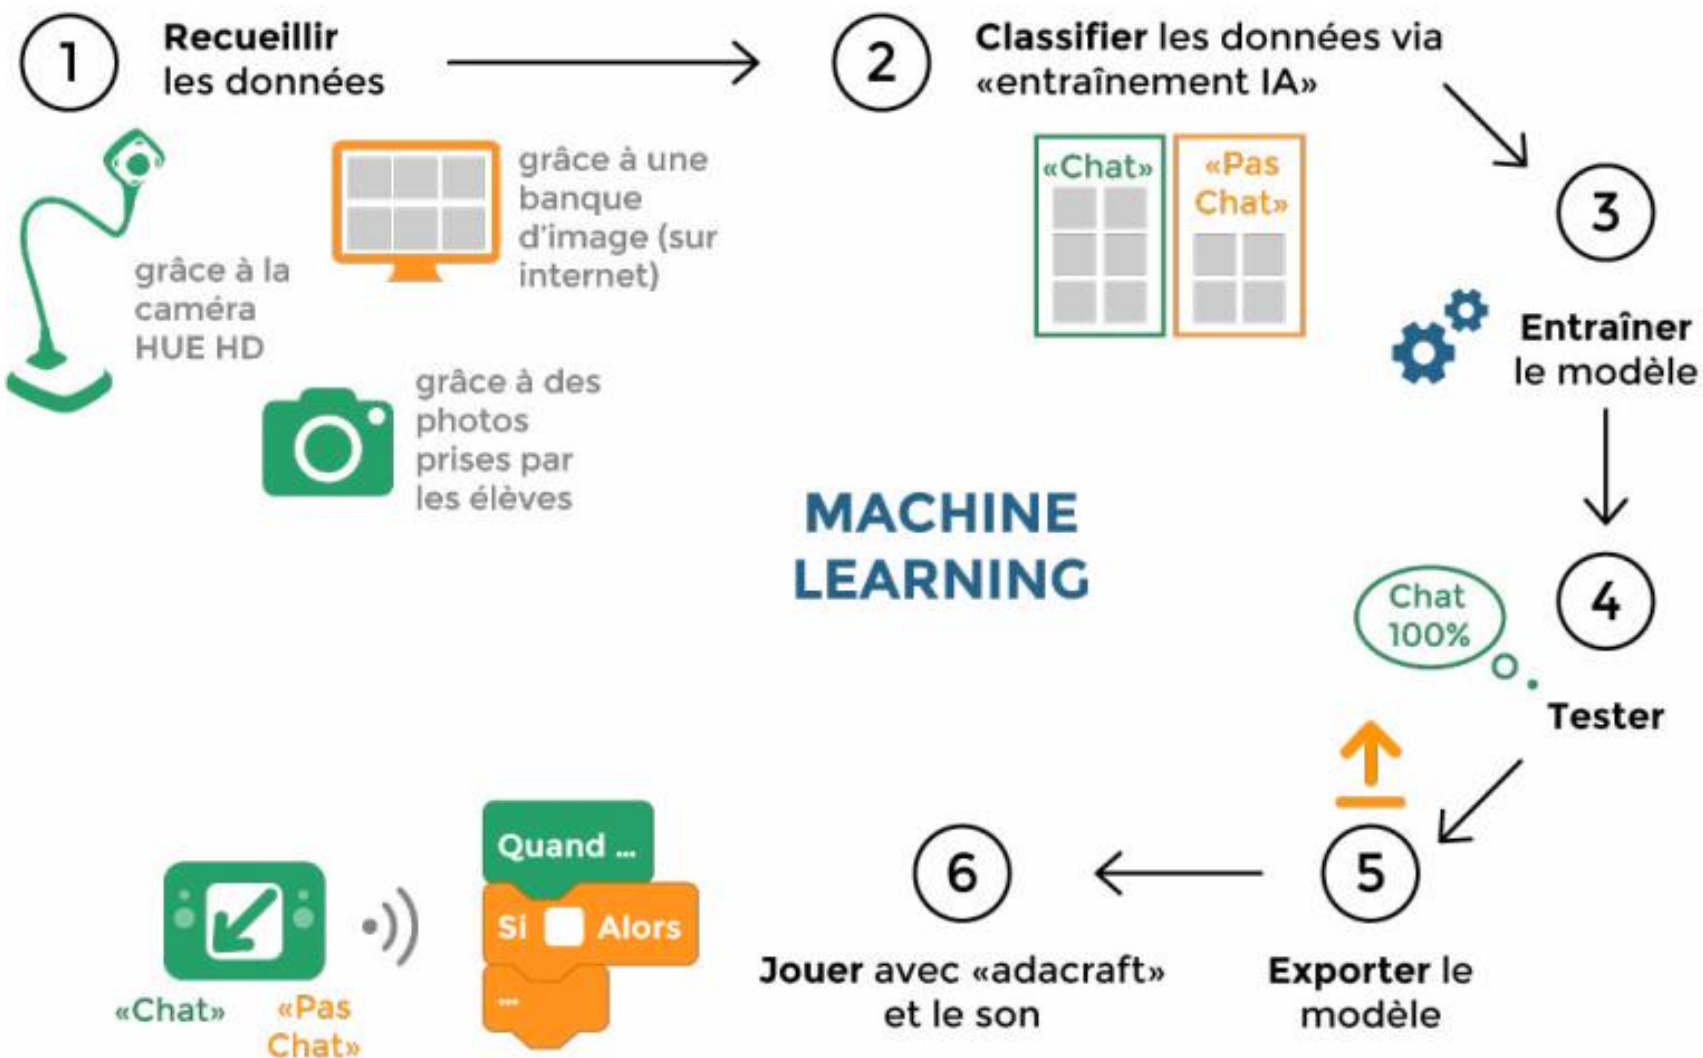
1 Recueillir les données

grâce à la caméra HUE HD

grâce à une banque d'image (sur internet)

grâce à des photos prises par les élèves

2 Classifier les données via «entraînement IA»

«Chat»

«Pas Chat»

3 Entraîner le modèle

MACHINE LEARNING

4 Chat 100%

Tester

5 Exporter le modèle

6 Jouer avec «adacraft» et le son

Quand ...

Si Alors

...

«Chat» «Pas Chat»